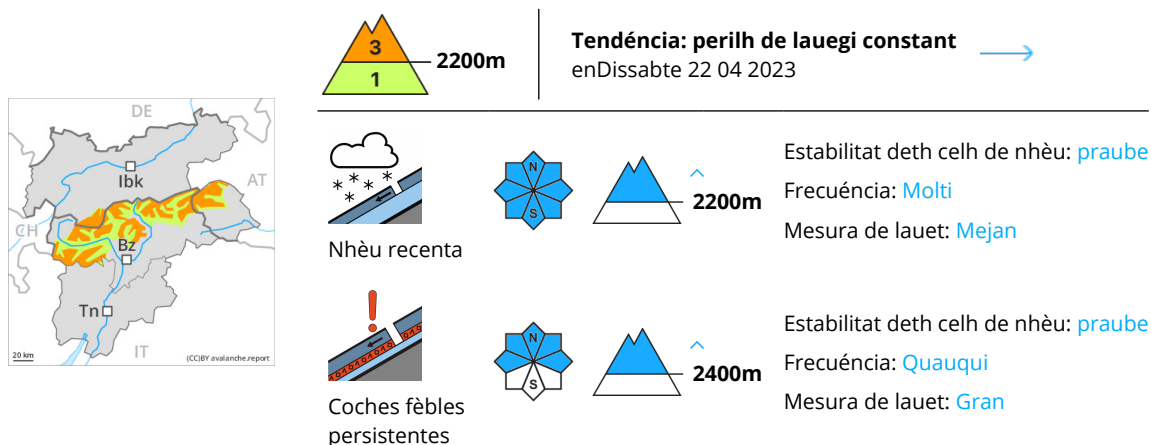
DE
AT
CH
Ibk
Bz
Tn
IT
20 km
(CC)BY avalanche.report

3
1
2200m

Tendéncia: perilh de lauegi constant
enDissabte 22 04 2023

Nhèu recenta
N
S
2200m
Estabilitat deth celh de nhèu: praube
Frecuéncia: Molti
Mesura de lauet: Mejan

Coches fèbles persistentes
N
S
2400m
Estabilitat deth celh de nhèu: praube
Frecuéncia: Quauqui
Mesura de lauet: Gran